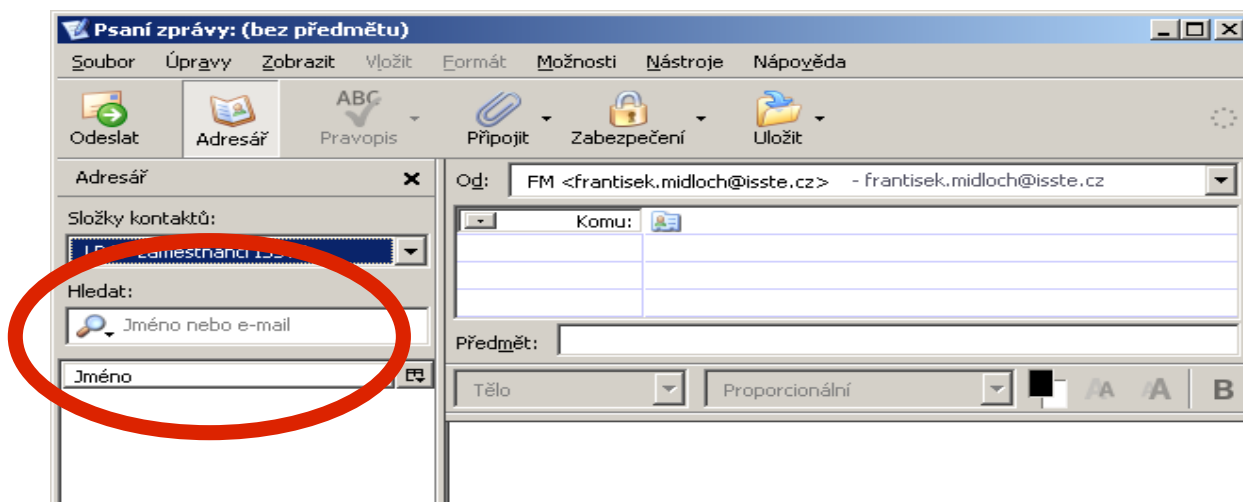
Psaní zprávy: (bez předmětu)

Soubor Úpravy Zobrazit Vložit Formát Možnosti Nástroje Nápověda

Odeslat Adresář ABC Pravopis Připojit Zabezpečení Uložit

Adresář ×

Složky kontaktů:

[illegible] zaměstnanci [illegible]

Hledat:

Jméno nebo e-mail

Jméno

Od: FM <frantisek.midloch@isste.cz> - frantisek.midloch@isste.cz

Komu:

Předmět:

Tělo Proporcionální A A B